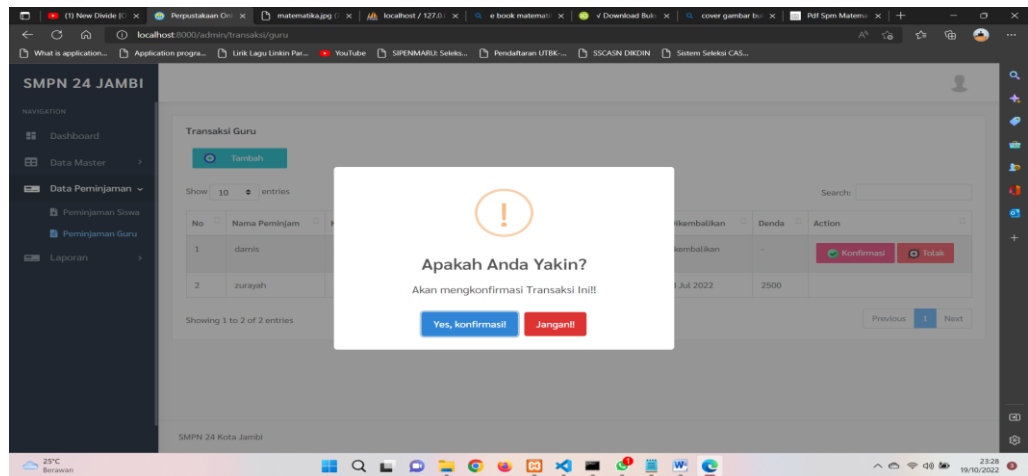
(1) New Divide | Perpustakaan Onl | matematika.jpg | localhost / 127.0. | e book matemati | √ Download Buk | cover gambar bu | Pdf Spm Matema

localhost:8000/admin/transaksi/guru

What is application... | Application progra... | Lirik Lagu Linkin Par... | YouTube | SIPENMARU: Seleks... | Pendaftaran UTBK-... | SSCASN DIKDIN | Sistem Seleksi CAS...

SMPN 24 JAMBI

NAVIGATION

Dashboard

Data Master

Data Peminjaman

Peminjaman Siswa

Peminjaman Guru

Laporan

Transaksi Guru

Tambah

Show 10 entries

Search:

| No | Nama Peminjam | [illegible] | Dikembalikan | Denda | Action |
|---|---|---|---|---|---|
| 1 | darnis | | ikembalikan | - | Konfirmasi Tolak |
| 2 | zurayah | | l Jul 2022 | 2500 | |

Showing 1 to 2 of 2 entries

Previous 1 Next

!

Apakah Anda Yakin?

Akan mengkonfirmasi Transaksi Ini!!

Yes, konfirmasi!

Jangan!!

SMPN 24 Kota Jambi

25°C Berawan

23:28 19/10/2022